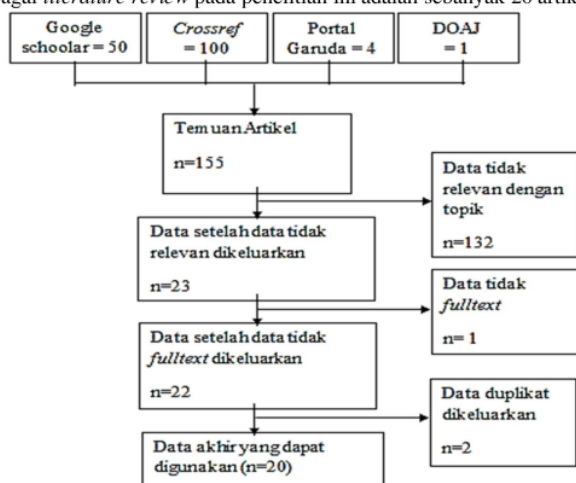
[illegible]gai *literature review* pada penelitian ini adalah sebanyak 20 artik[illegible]

Google schoolar = 50

*Crossref* = 100

Portal Garuda = 4

DOAJ = 1

Temuan Artikel

n=155

Data tidak relevan dengan topik

n=132

Data setelah data tidak relevan dikeluarkan

n=23

Data tidak *fulltext*

n= 1

Data setelah data tidak *fulltext* dikeluarkan

n=22

Data duplikat dikeluarkan

n=2

Data akhir yang dapat digunakan (n=20)